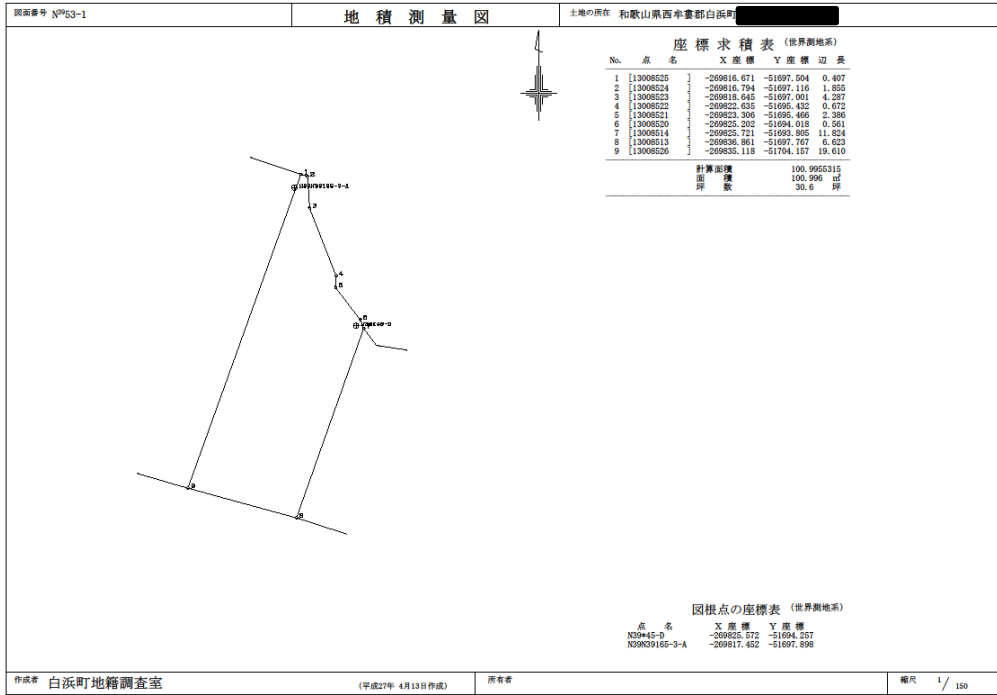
図面番号 N39 53-1

地 積 測 量 図

土地の所在 和歌山県西牟婁郡白浜町

座 標 求 積 表 (世界測地系)

| No. | 点 名 | X 座 標 | Y 座 標 | 辺 長 |
|---|---|---|---|---|
| 1 | [13008525 ] | -269816.671 | -51697.504 | 0.407 |
| 2 | [13008524 ] | -269816.794 | -51697.116 | 1.855 |
| 3 | [13008523 ] | -269818.645 | -51697.001 | 4.287 |
| 4 | [13008522 ] | -269822.635 | -51695.432 | 0.672 |
| 5 | [13008521 ] | -269823.306 | -51695.466 | 2.386 |
| 6 | [13008520 ] | -269825.202 | -51694.018 | 0.561 |
| 7 | [13008514 ] | -269825.721 | -51693.805 | 11.824 |
| 8 | [13008513 ] | -269836.861 | -51697.767 | 6.623 |
| 9 | [13008526 ] | -269835.118 | -51704.157 | 19.610 |

計算面積 100.9955315
面 積 100.996 ㎡
坪 数 30.6 坪

1
2
N39N39165-3-A
3
4
5
6
N39#45-D
7
9
8

図根点の座標表 (世界測地系)

| 点 名 | X 座 標 | Y 座 標 |
|---|---|---|
| N39#45-D | -269825.572 | -51694.257 |
| N39N39165-3-A | -269817.452 | -51697.898 |

作成者 白浜町地籍調査室 (平成27年 4月13日作成) 所有者 縮尺 1/150